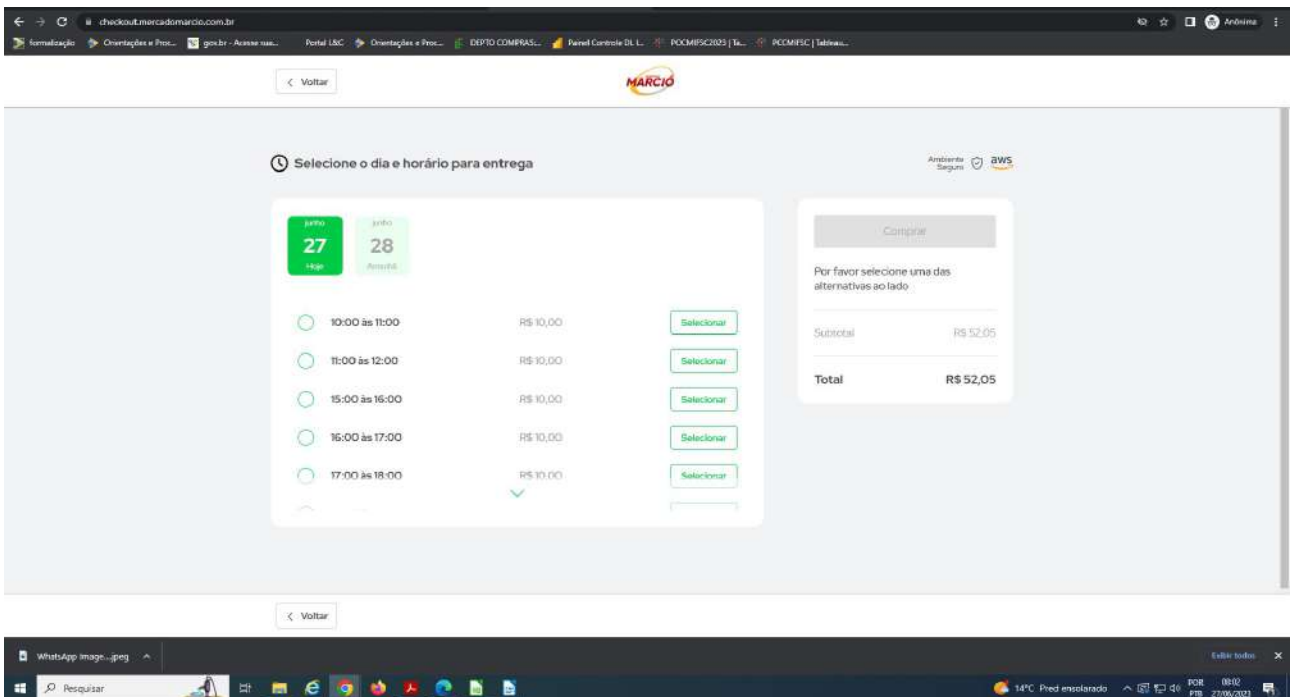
checkout.mercadomarcio.com.br

Anônima

formalização | Orientações e Proc... | gov.br - Acesse sua... | Portal L&C | Orientações e Proc... | DEPTO COMPRAS:... | Painel Controle DL L... | PCCMFSC2023 | Ta... | PCCMFSC | Tableau...

< Voltar

MARCIO

Selecione o dia e horário para entrega

Ambiente Seguro aws

junho
27
Hoje

junho
28
Amanhã

| | | |
|---|---|---|
| 10:00 às 11:00 | R$ 10,00 | Selecionar |
| 11:00 às 12:00 | R$ 10,00 | Selecionar |
| 15:00 às 16:00 | R$ 10,00 | Selecionar |
| 16:00 às 17:00 | R$ 10,00 | Selecionar |
| 17:00 às 18:00 | R$ 10,00 | Selecionar |

Comprar

Por favor selecione uma das alternativas ao lado

Subtotal R$ 52,05

Total R$ 52,05

< Voltar

WhatsApp Image....jpeg

Exibir todos

Pesquisar

14°C Pred ensolarado

POR PTB 08:02 27/06/2023